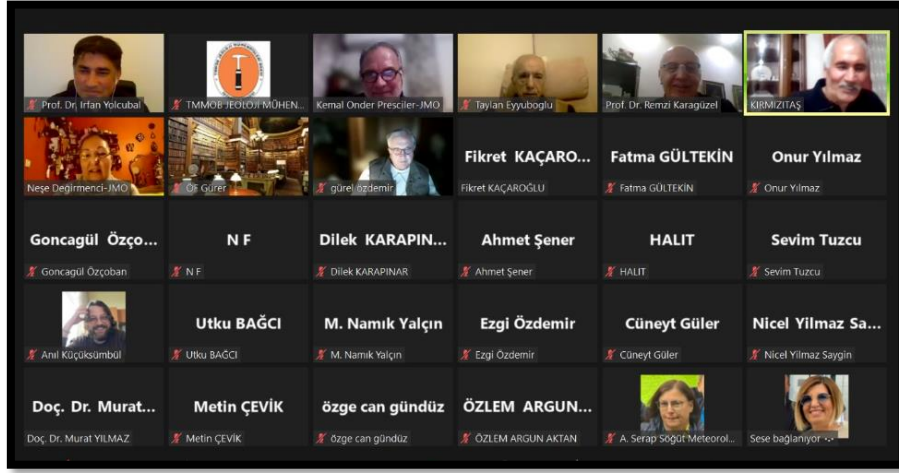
Prof. Dr. İrfan Yolcubal

TMMOB JEOLOJİ MÜHEN...

Kemal Onder Presciler-JMO

Taylan Eyyuboglu

Prof. Dr. Remzi Karagüzel

KIRMIZITAŞ

Neşe Değirmenci-JMO

Öf Gürer

gürel özdemir

Fikret KAÇARO...
Fikret KAÇAROĞLU

Fatma GÜLTEKİN
Fatma GÜLTEKİN

Onur Yılmaz
Onur Yılmaz

Goncagül Özço...
Goncagül Özçoban

N F
N F

Dilek KARAPIN...
Dilek KARAPINAR

Ahmet Şener
Ahmet Şener

HALIT
HALIT

Sevim Tuzcu
Sevim Tuzcu

Anıl Küçüksümbül

Utku BAĞCI
Utku BAĞCI

M. Namık Yalçın
M. Namık Yalçın

Ezgi Özdemir
Ezgi Özdemir

Cüneyt Güler
Cüneyt Güler

Nicel Yilmaz Sa...
Nicel Yilmaz Saygin

Doç. Dr. Murat...
Doç. Dr. Murat YILMAZ

Metin ÇEVİK
Metin ÇEVİK

özge can gündüz
özge can gündüz

ÖZLEM ARGUN...
ÖZLEM ARGUN AKTAN

A. Serap Söğüt Meteorol...

Sese bağlanıyor ...